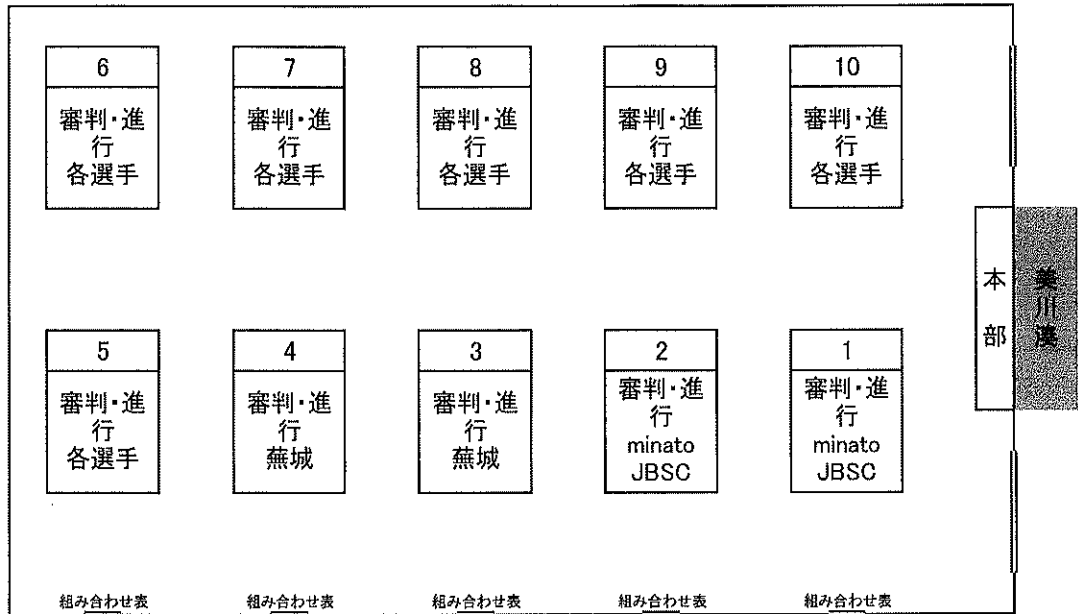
6
審判・進行
各選手

7
審判・進行
各選手

8
審判・進行
各選手

9
審判・進行
各選手

10
審判・進行
各選手

本部

美川漢

5
審判・進行
各選手

4
審判・進行
燕城

3
審判・進行
燕城

2
審判・進行
minato
JBSC

1
審判・進行
minato
JBSC

組み合わせ表

組み合わせ表

組み合わせ表

組み合わせ表

組み合わせ表